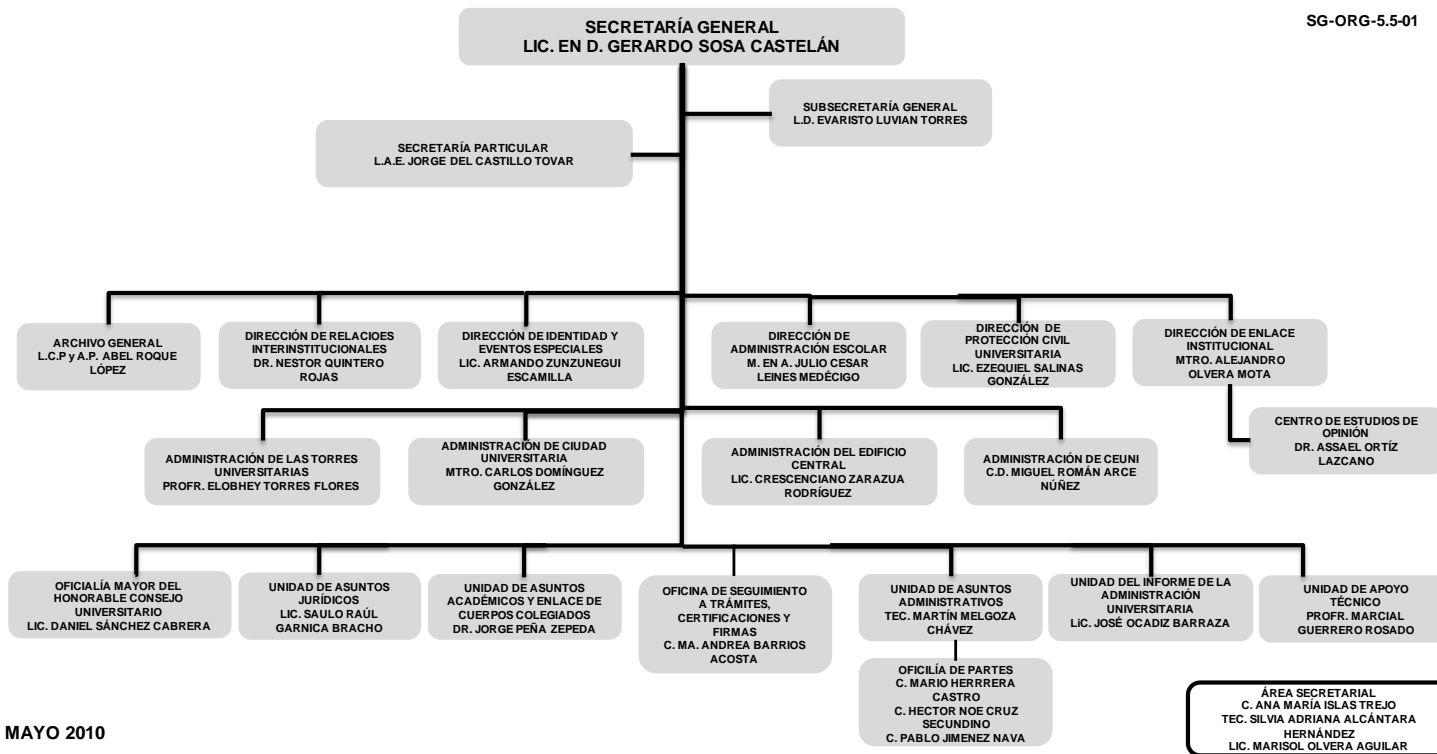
SG-ORG-5.5-01

SECRETARÍA GENERAL
LIC. EN D. GERARDO SOSA CASTELÁN

SUBSECRETARÍA GENERAL
L.D. EVARISTO LUVIAN TORRES

SECRETARÍA PARTICULAR
L.A.E. JORGE DEL CASTILLO TOVAR

ARCHIVO GENERAL
L.C.P y A.P. ABEL ROQUE LÓPEZ

DIRECCIÓN DE RELACIOES INTERINSTITUCIONALES
DR. NESTOR QUINTERO ROJAS

DIRECCIÓN DE IDENTIDAD Y EVENTOS ESPECIALES
LIC. ARMANDO ZUNZUNEGUI ESCAMILLA

DIRECCIÓN DE ADMINISTRACIÓN ESCOLAR
M. EN A. JULIO CESAR LEINES MEDÉCIGO

DIRECCIÓN DE PROTECCIÓN CIVIL UNIVERSITARIA
LIC. EZEQUIEL SALINAS GONZÁLEZ

DIRECCIÓN DE ENLACE INSTITUCIONAL
MTRO. ALEJANDRO OLVERA MOTA

CENTRO DE ESTUDIOS DE OPINIÓN
DR. ASSAEL ORTÍZ LAZCANO

ADMINISTRACIÓN DE LAS TORRES UNIVERSITARIAS
PROFR. ELOBHEY TORRES FLORES

ADMINISTRACIÓN DE CIUDAD UNIVERSITARIA
MTRO. CARLOS DOMÍNGUEZ GONZÁLEZ

ADMINISTRACIÓN DEL EDIFICIO CENTRAL
LIC. CRESCENCIANO ZARAZUA RODRÍGUEZ

ADMINISTRACIÓN DE CEUNI
C.D. MIGUEL ROMÁN ARCE NÚÑEZ

OFICIALÍA MAYOR DEL HONORABLE CONSEJO UNIVERSITARIO
LIC. DANIEL SÁNCHEZ CABRERA

UNIDAD DE ASUNTOS JURÍDICOS
LIC. SAULO RAÚL GARNICA BRACHO

UNIDAD DE ASUNTOS ACADÉMICOS Y ENLACE DE CUERPOS COLEGIADOS
DR. JORGE PEÑA ZEPEDA

OFICINA DE SEGUIMIENTO A TRÁMITES, CERTIFICACIONES Y FIRMAS
C. MA. ANDREA BARRIOS ACOSTA

UNIDAD DE ASUNTOS ADMINISTRATIVOS
TEC. MARTÍN MELGOZA CHÁVEZ

UNIDAD DEL INFORME DE LA ADMINISTRACIÓN UNIVERSITARIA
LIC. JOSÉ OCADIZ BARRAZA

UNIDAD DE APOYO TÉCNICO
PROFR. MARCIAL GUERRERO ROSADO

OFICILÍA DE PARTES
C. MARIO HERRRERA CASTRO
C. HECTOR NOE CRUZ SECUNDINO
C. PABLO JIMENEZ NAVA

ÁREA SECRETARIAL
C. ANA MARÍA ISLAS TREJO
TEC. SILVIA ADRIANA ALCÁNTARA HERNÁNDEZ
LIC. MARISOL OLVERA AGUILAR

MAYO 2010